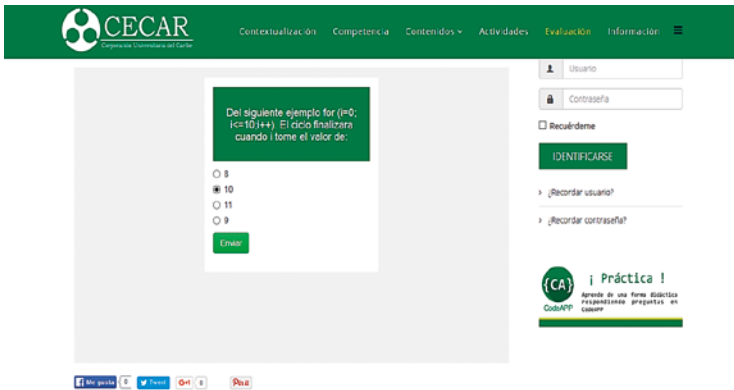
CECAR
Corporación Universitaria del Caribe

Contextualización Competencia Contenidos Actividades Evaluación Información

Usuario

Contraseña

Recuérdeme

IDENTIFICARSE

¿Recordar usuario?

¿Recordar contraseña?

Del siguiente ejemplo for (i=0; i<=10;i++). El ciclo finalizara cuando i tome el valor de:

8
10
11
9

Enviar

{CA} CodeAPP

¡ Práctica !

Aprende de una forma didáctica respondiendo preguntas en CodeAPP

Me gusta 0 Tweet G+1 0 Pin it